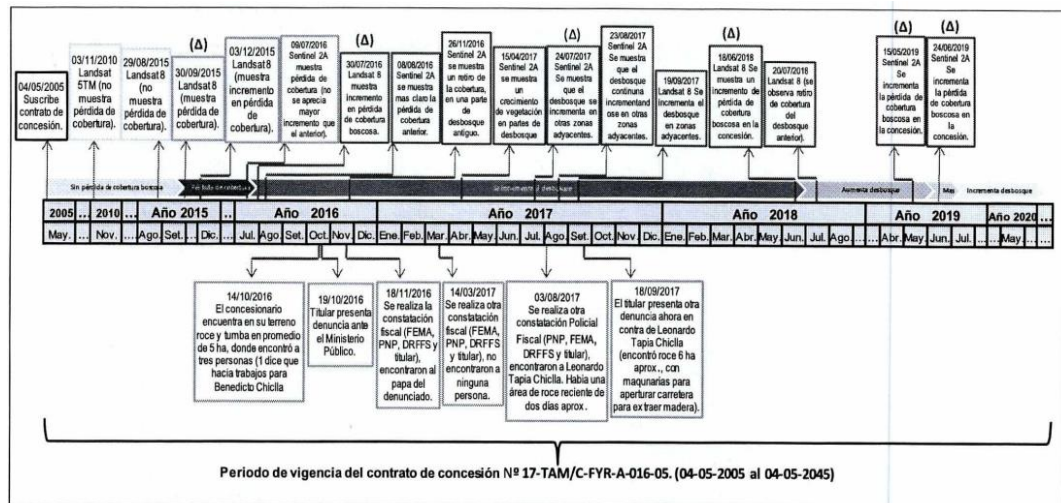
04/05/2005 Suscribe contrato de concesión.

03/11/2010 Landsat 5TM (no muestra pérdida de cobertura).

29/08/2015 Landsat 8 (no muestra pérdida de cobertura).

(Δ)
30/09/2015 Landsat 8 (muestra pérdida de cobertura).

03/12/2015 Landsat 8 (muestra incremento en pérdida de cobertura).

09/07/2016 Sentinel 2A muestra pérdida de cobertura (no se aprecia mayor incremento que el anterior).

(Δ)
30/07/2016 Landsat 8 muestra incremento en pérdida de cobertura boscosa.

08/08/2016 Sentinel 2A se muestra mas claro la pérdida de cobertura anterior.

26/11/2016 Sentinel 2A se muestra un retiro de la cobertura, en una parte de desbosque antiguo.

15/04/2017 Sentinel 2A se muestra un crecimiento de vegetación en partes de desbosque

(Δ)
24/07/2017 Sentinel 2A Se muestra que el desbosque se incrementa en otras zonas adyacentes.

23/08/2017 Sentinel 2A Se muestra que el desbosque continua incrementandose en otras zonas adyacentes.

19/09/2017 Landsat 8 Se incrementa el desbosque en zonas adyacentes.

(Δ)
18/06/2018 Landsat 8 Se muestra un incremento de pérdida de cobertura boscosa en la concesión.

20/07/2018 Landsat 8 (se observa retiro de cobertura del desbosque anterior).

(Δ)
15/05/2019 Sentinel 2A Se incrementa la pérdida de cobertura boscosa en la concesión.

(Δ)
24/06/2019 Sentinel 2A Se incrementa la pérdida de cobertura boscosa en la concesión.

Sin pérdida de cobertura boscosa | Pérdida de cobertura | Se incrementa el desbosque | Aumenta desbosque | Mas | Incrementa desbosque

| 2005 | ... | 2010 | ... | Año 2015 | | | .. | Año 2016 | | | | | | Año 2017 | | | | | | | | | | | | Año 2018 | | | | | | | | ... | Año 2019 | | | ... | Año 2020 | ... |
|---|---|---|---|---|---|---|---|---|---|---|---|---|---|---|---|---|---|---|---|---|---|---|---|---|---|---|---|---|---|---|---|---|---|---|---|---|---|---|---|---|---|
| May. | ... | Nov. | ... | Ago. | Set. | ... | Dic. | Jul. | Ago. | Set. | Oct. | Nov. | Dic. | Ene. | Feb. | Mar. | Abr. | May. | Jun. | Jul. | Ago. | Set. | Oct. | Nov. | Dic. | Ene. | Feb. | Mar. | Abr. | May. | Jun. | Jul. | Ago. | ... | Abr. | May. | Jun. | Jul. | ... | May. | ... |

14/10/2016 El concesionario encuentra en su terreno roce y tumba en promedio de 5 ha, donde encontró a tres personas (1 dice que hacia trabajos para Benedicto Chiclla

19/10/2016 Titular presenta denuncia ante el Ministerio Público.

18/11/2016 Se realiza constatación fiscal (FEMA, PNP, DRFFS y titular), encontraron al papa del denunciado.

14/03/2017 Se realiza otra constatación fiscal (FEMA, PNP, DRFFS y titular), no encontraron a ninguna persona.

03/08/2017 Se realiza otra constatación Policial Fiscal (PNP, FEMA, DRFFS y titular), encontraron a Leonardo Tapia Chiclla. Habia una área de roce reciente de dos días aprox.

18/09/2017 El titular presenta otra denuncia ahora en contra de Leonardo Tapia Chiclla (encontró roce 6 ha aprox., con maqunarias para aperturar carretera para extraer madera).

Periodo de vigencia del contrato de concesión Nº 17-TAM/C-FYR-A-016-05. (04-05-2005 al 04-05-2045)